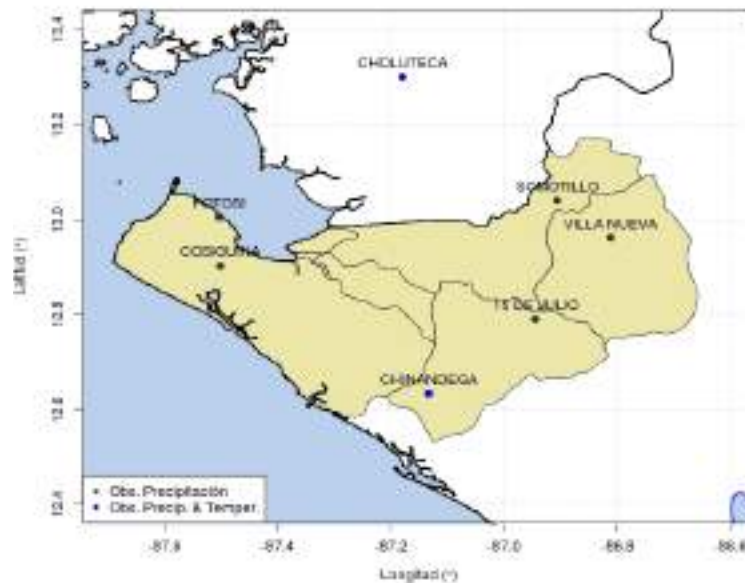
13.4
13.2
13.0
12.8
12.6
12.4
Latitud (°)

CHOLUTECA
POTOSI
COSIGUINA
SOMOTILLO
VILLA NUEVA
15 DE JULIO
CHINANDEGA

• Obs. Precipitación
• Obs. Precip. & Temper.

-87.8
-87.6
-87.4
-87.2
-87.0
-86.8
-86.6
Longitud (°)